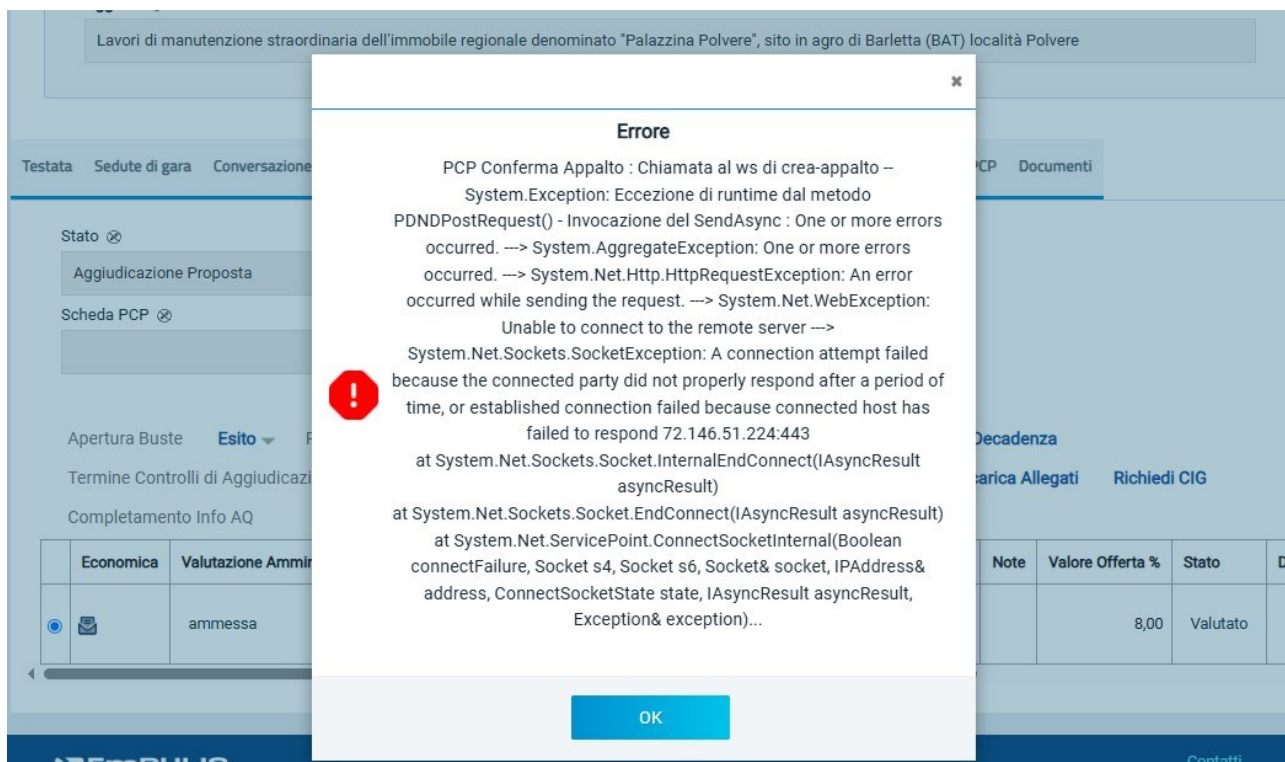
Lavori di manutenzione straordinaria dell'immobile regionale denominato "Palazzina Polvere", sito in agro di Barletta (BAT) località Polvere

×

Errore

PCP Conferma Appalto : Chiamata al ws di crea-appalto -- System.Exception: Eccezione di runtime dal metodo PDNDPostRequest() - Invocazione del SendAsync : One or more errors occurred. ---> System.AggregateException: One or more errors occurred. ---> System.Net.Http.HttpRequestException: An error occurred while sending the request. ---> System.Net.WebException: Unable to connect to the remote server ---> System.Net.Sockets.SocketException: A connection attempt failed because the connected party did not properly respond after a period of time, or established connection failed because connected host has failed to respond 72.146.51.224:443 at System.Net.Sockets.Socket.InternalEndConnect(IAsyncResult asyncResult) at System.Net.Sockets.Socket.EndConnect(IAsyncResult asyncResult) at System.Net.ServicePoint.ConnectSocketInternal(Boolean connectFailure, Socket s4, Socket s6, Socket& socket, IPAddress& address, ConnectSocketState state, IAsyncResult asyncResult, Exception& exception)...

OK

Testata Sedute di gara Conversazione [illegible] CP Documenti

Stato ⊗
Aggiudicazione Proposta
Scheda PCP ⊗

Apertura Buste Esito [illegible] Decadenza
Termine Controlli di Aggiudicaz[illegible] arica Allegati Richiedi CIG
Completamento Info AQ

| | Economica | Valutazione Ammi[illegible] | Note | Valore Offerta % | Stato |
|---|---|---|---|---|---|
| ◉ | | ammessa | | 8,00 | Valutato |

Contatti